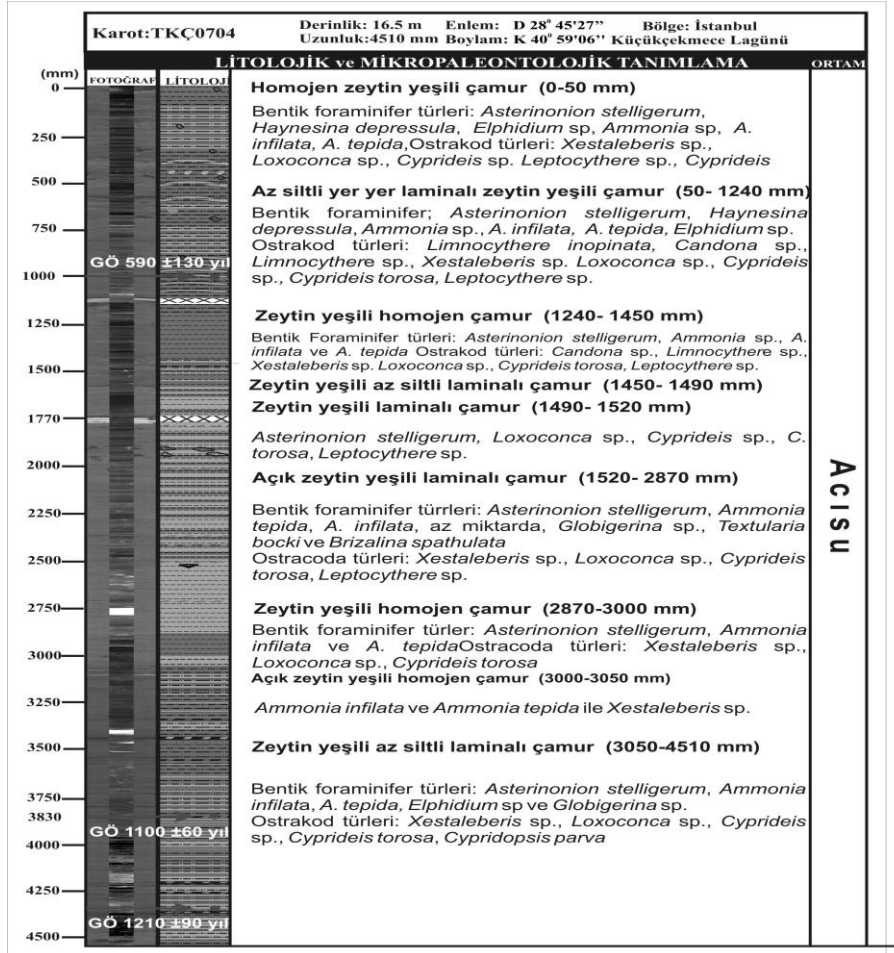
Karot:TKÇ0704

Derinlik: 16.5 m Enlem: D 28° 45'27" Bölge: İstanbul
Uzunluk:4510 mm Boylam: K 40° 59'06'' Küçükçekmece Lagünü

(mm) FOTOĞRAF LİTOLOJ LİTOLOJİK ve MİKROPALEONTOLOJİK TANIMLAMA ORTAM

0
250
500
750
GÖ 590 ±130 yıl
1000
1250
1500
1770
2000
2250
2500
2750
3000
3250
3500
3750
3830
GÖ 1100 ±60 yıl
4000
4250
GÖ 1210 ±90 yıl
4500

Homojen zeytin yeşili çamur (0-50 mm)

Bentik foraminifer türleri: Asterinonion stelligerum, Haynesina depressula, Elphidium sp, Ammonia sp, A. infilata, A. tepida,Ostrakod türleri: Xestaleberis sp., Loxoconca sp., Cyprideis sp. Leptocythere sp., Cyprideis

Az siltli yer yer laminalı zeytin yeşili çamur (50- 1240 mm)

Bentik foraminifer; Asterinonion stelligerum, Haynesina depressula, Ammonia sp., A. infilata, A. tepida, Elphidium sp. Ostrakod türleri: Limnocythere inopinata, Candona sp., Limnocythere sp., Xestaleberis sp. Loxoconca sp., Cyprideis sp., Cyprideis torosa, Leptocythere sp.

Zeytin yeşili homojen çamur (1240- 1450 mm)

Bentik Foraminifer türleri: Asterinonion stelligerum, Ammonia sp., A. infilata ve A. tepida Ostrakod türleri: Candona sp., Limnocythere sp., Xestaleberis sp. Loxoconca sp., Cyprideis torosa, Leptocythere sp.

Zeytin yeşili az siltli laminalı çamur (1450- 1490 mm)

Zeytin yeşili laminalı çamur (1490- 1520 mm)

Asterinonion stelligerum, Loxoconca sp., Cyprideis sp., C. torosa, Leptocythere sp.

Açık zeytin yeşili laminalı çamur (1520- 2870 mm)

Bentik foraminifer türrleri: Asterinonion stelligerum, Ammonia tepida, A. infilata, az miktarda, Globigerina sp., Textularia bocki ve Brizalina spathulata
Ostracoda türleri: Xestaleberis sp., Loxoconca sp., Cyprideis torosa, Leptocythere sp.

Zeytin yeşili homojen çamur (2870-3000 mm)

Bentik foraminifer türler: Asterinonion stelligerum, Ammonia infilata ve A. tepidaOstracoda türleri: Xestaleberis sp., Loxoconca sp., Cyprideis torosa
Açık zeytin yeşili homojen çamur (3000-3050 mm)

Ammonia infilata ve Ammonia tepida ile Xestaleberis sp.

Zeytin yeşili az siltli laminalı çamur (3050-4510 mm)

Bentik foraminifer türleri: Asterinonion stelligerum, Ammonia infilata, A. tepida, Elphidium sp ve Globigerina sp.
Ostrakod türleri: Xestaleberis sp., Loxoconca sp., Cyprideis sp., Cyprideis torosa, Cypridopsis parva

Acısu